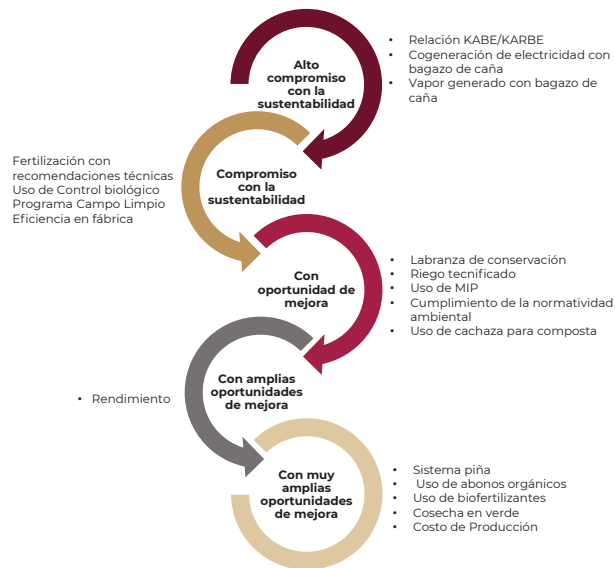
Alto compromiso con la sustentabilidad

- Relación KABE/KARBE
- Cogeneración de electricidad con bagazo de caña
- Vapor generado con bagazo de caña

Fertilización con recomendaciones técnicas
Uso de Control biológico
Programa Campo Limpio
Eficiencia en fábrica

Compromiso con la sustentabilidad

Con oportunidad de mejora

- Labranza de conservación
- Riego tecnificado
- Uso de MIP
- Cumplimiento de la normatividad ambiental
- Uso de cachaza para composta

- Rendimiento

Con amplias oportunidades de mejora

Con muy amplias oportunidades de mejora

- Sistema piña
- Uso de abonos orgánicos
- Uso de biofertilizantes
- Cosecha en verde
- Costo de Producción